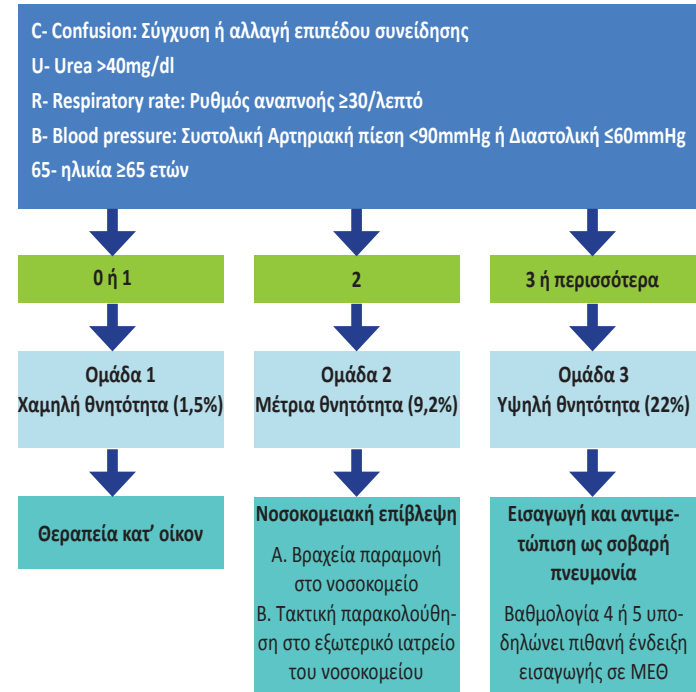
C- Confusion: Σύγχυση ή αλλαγή επιπέδου συνείδησης
U- Urea >40mg/dl
R- Respiratory rate: Ρυθμός αναπνοής ≥30/λεπτό
B- Blood pressure: Συστολική Αρτηριακή πίεση <90mmHg ή Διαστολική ≤60mmHg
65- ηλικία ≥65 ετών

0 ή 1

2

3 ή περισσότερα

Ομάδα 1
Χαμηλή θνητότητα (1,5%)

Ομάδα 2
Μέτρια θνητότητα (9,2%)

Ομάδα 3
Υψηλή θνητότητα (22%)

Θεραπεία κατ' οίκον

Νοσοκομειακή επίβλεψη
Α. Βραχεία παραμονή στο νοσοκομείο
Β. Τακτική παρακολούθηση στο εξωτερικό ιατρείο του νοσοκομείου

Εισαγωγή και αντιμετώπιση ως σοβαρή πνευμονία
Βαθμολογία 4 ή 5 υποδηλώνει πιθανή ένδειξη εισαγωγής σε ΜΕΘ